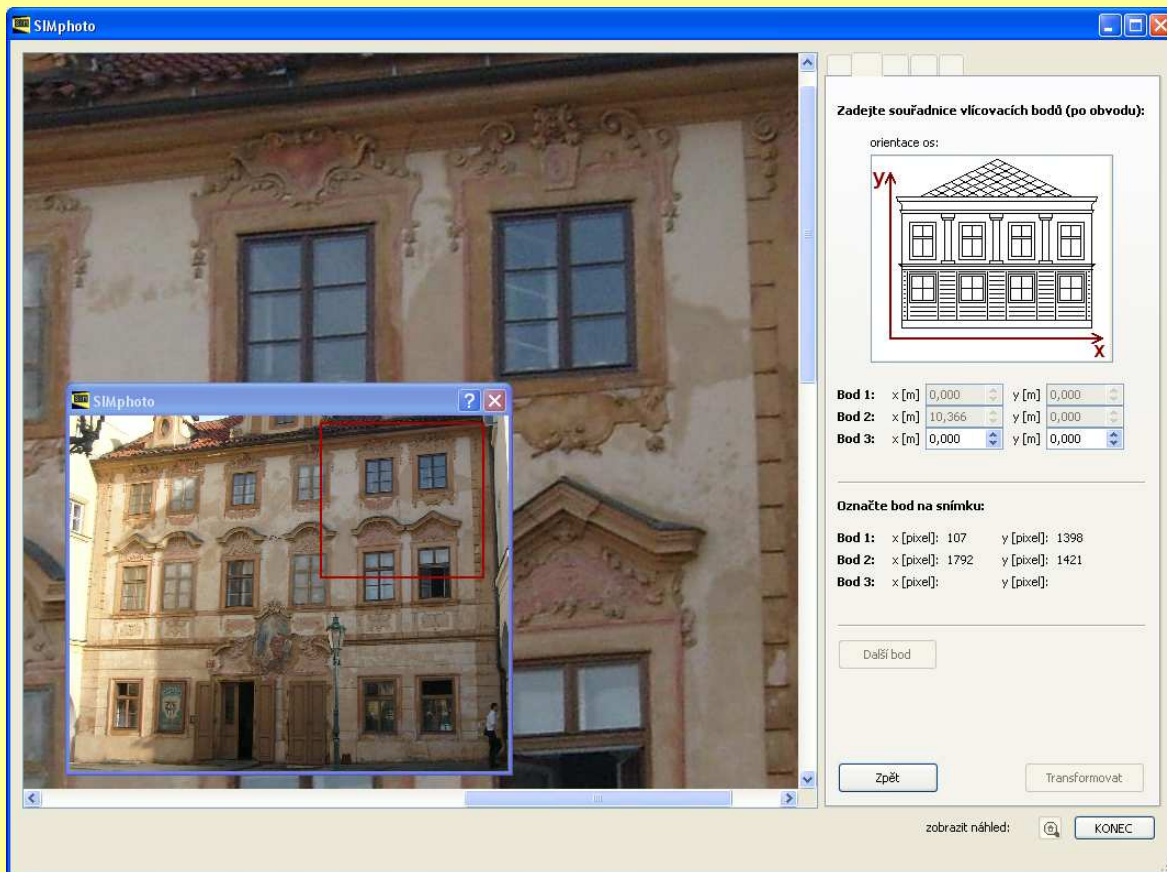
SIMphoto

Zadejte souřadnice vlícovacích bodů (po obvodu):

orientace os:

y

x

Bod 1: x [m] 0,000 y [m] 0,000
Bod 2: x [m] 10,366 y [m] 0,000
Bod 3: x [m] 0,000 y [m] 0,000

Označte bod na snímku:

Bod 1: x [pixel]: 107 y [pixel]: 1398
Bod 2: x [pixel]: 1792 y [pixel]: 1421
Bod 3: x [pixel]: y [pixel]:

Další bod

Zpět

Transformovat

zobrazit náhled:

KONEC

SIMphoto